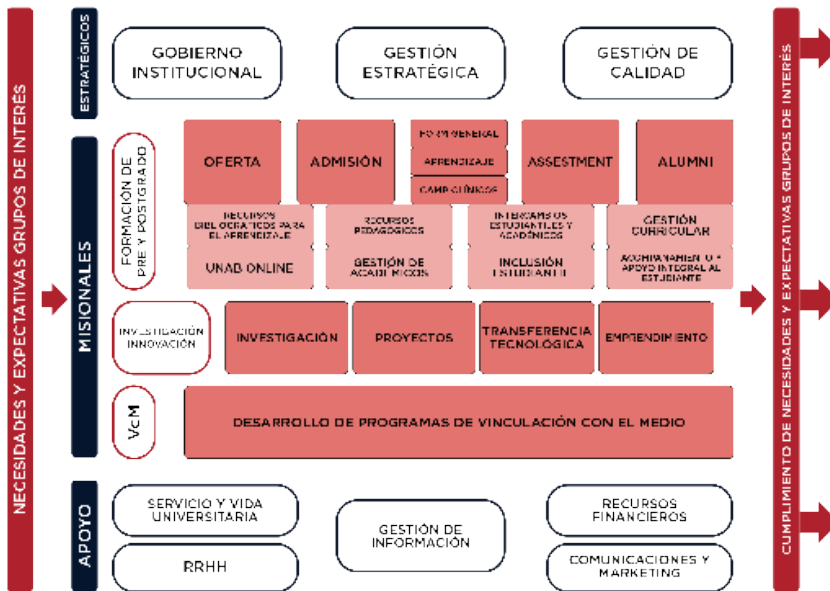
NECESIDADES Y EXPECTATIVAS GRUPOS DE INTERÉS

ESTRATÉGICOS

GOBIERNO INSTITUCIONAL

GESTIÓN ESTRATÉGICA

GESTIÓN DE CALIDAD

MISIONALES

FORMACIÓN DE PRE Y POSTGRADO

OFERTA

ADMISIÓN

FORM GENERAL

APRENDIZAJE

CAMP CLÍNICOS

ASSESTMENT

ALUMNI

RECURSOS BIBLIOGRÁFICOS PARA EL APRENDIZAJE

UNAB ONLINE

RECURSOS PEDAGÓGICOS

GESTIÓN DE ACADÉMICOS

INTERCAMBIOS ESTUDIANTILES Y ACADÉMICOS

INCLUSIÓN ESTUDIANTIL

GESTIÓN CURRICULAR

ACOMPAÑAMIENTO Y APOYO INTEGRAL AL ESTUDIANTE

INVESTIGACIÓN INNOVACIÓN

INVESTIGACIÓN

PROYECTOS

TRANSFERENCIA TECNOLÓGICA

EMPRENDIMIENTO

VcM

DESARROLLO DE PROGRAMAS DE VINCULACIÓN CON EL MEDIO

APOYO

SERVICIO Y VIDA UNIVERSITARIA

RRHH

GESTIÓN DE INFORMACIÓN

RECURSOS FINANCIEROS

COMUNICACIONES Y MARKETING

CUMPLIMIENTO DE NECESIDADES Y EXPECTATIVAS GRUPOS DE INTERÉS